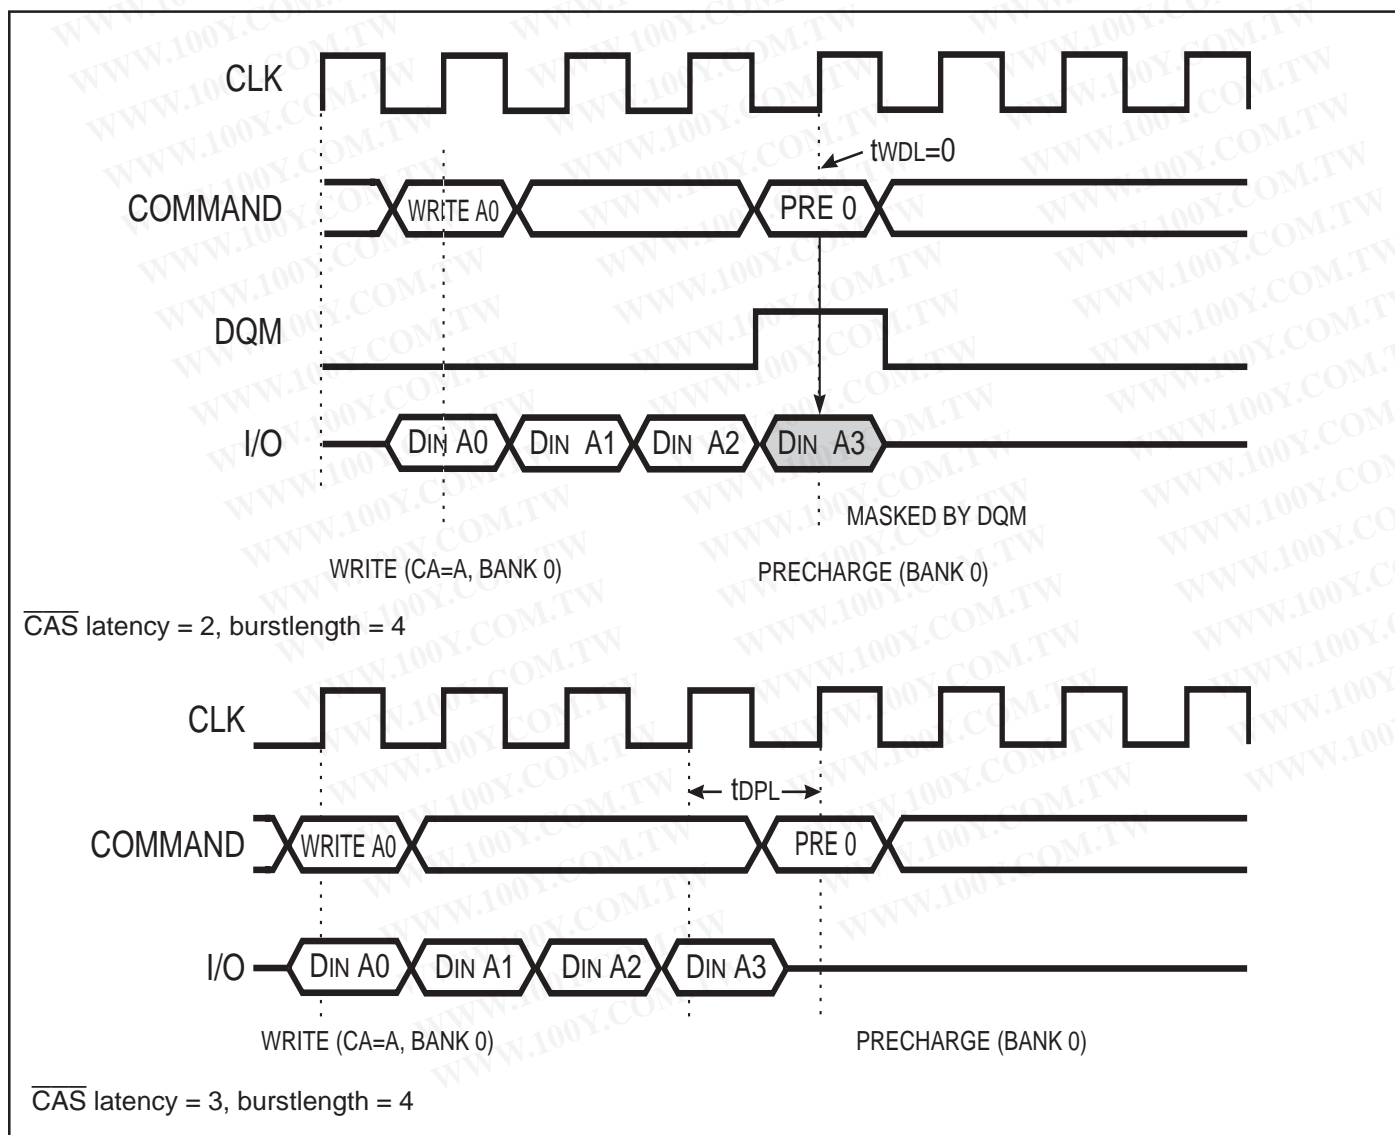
CLK

tWDL=0

COMMAND

WRITE A0

PRE 0

DQM

I/O

DIN A0

DIN A1

DIN A2

DIN A3

MASKED BY DQM

WRITE (CA=A, BANK 0)

PRECHARGE (BANK 0)

$\overline{CAS}$ latency = 2, burstlength = 4

CLK

tDPL

COMMAND

WRITE A0

PRE 0

I/O

DIN A0

DIN A1

DIN A2

DIN A3

WRITE (CA=A, BANK 0)

PRECHARGE (BANK 0)

$\overline{CAS}$ latency = 3, burstlength = 4

WWW.100Y.COM.TW